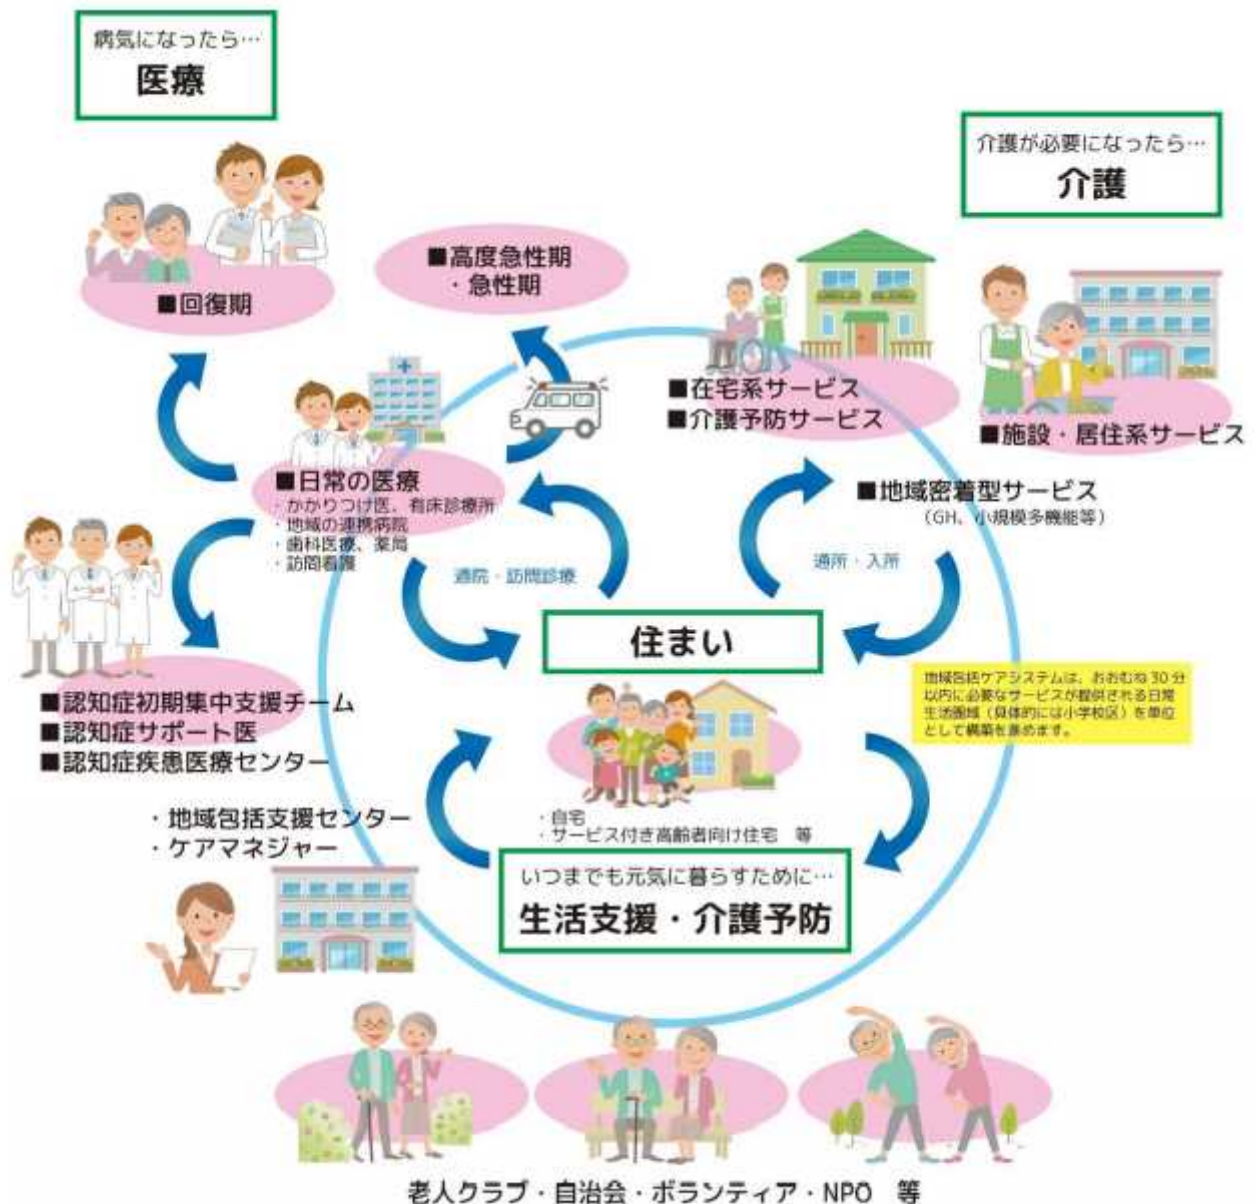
病気になったら…
医療

介護が必要になったら…
介護

■回復期

■高度急性期
・急性期

■在宅系サービス
■介護予防サービス

■施設・居住系サービス

■日常の医療
・かかりつけ医、有床診療所
・地域の連携病院
・歯科医療、薬局
・訪問看護

■地域密着型サービス
（GH、小規模多機能等）

通院・訪問診療

通所・入所

住まい

地域包括ケアシステムは、おおむね30分以内に必要なサービスが提供される日常生活圏域（具体的には小学校区）を単位として構築を進めます。

■認知症初期集中支援チーム
■認知症サポート医
■認知症疾患医療センター

・地域包括支援センター
・ケアマネジャー

・自宅
・サービス付き高齢者向け住宅　等

いつまでも元気に暮らすために…
生活支援・介護予防

老人クラブ・自治会・ボランティア・NPO　等